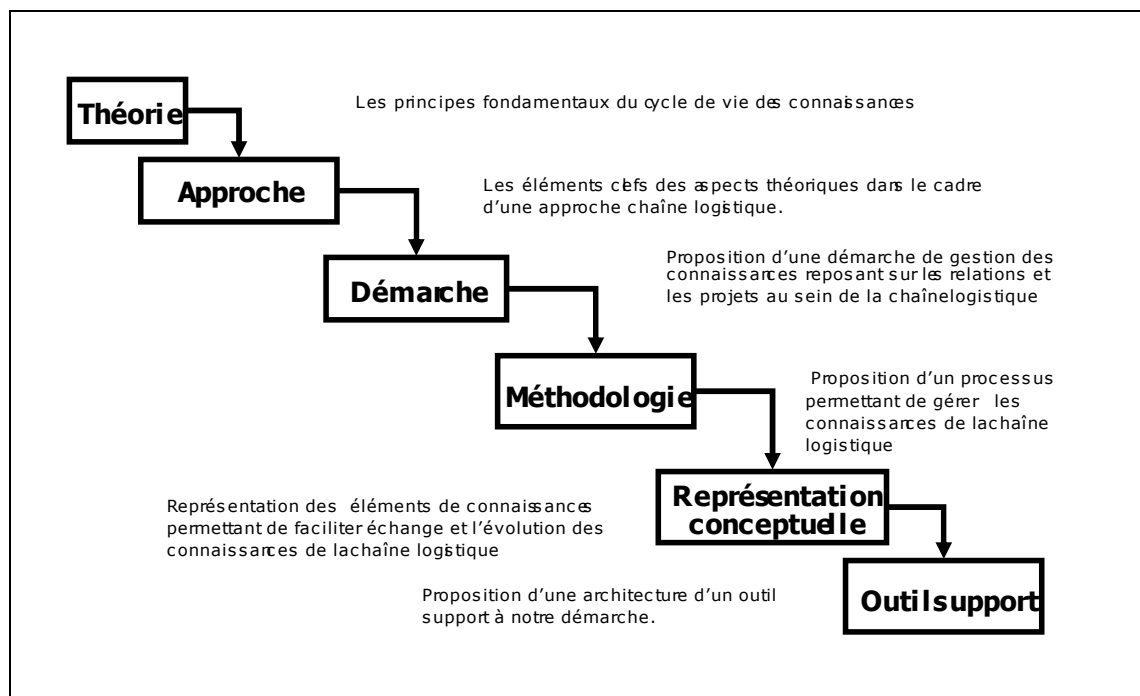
Théorie

Les principes fondamentaux du cycle de vie des connaissances

Approche

Les éléments clefs des aspects théoriques dans le cadre d'une approche chaîne logistique.

Démarche

Proposition d'une démarche de gestion des connaissances reposant sur les relations et les projets au sein de la chaînelogistique

Méthodologie

Proposition d'un processus permettant de gérer les connaissances de lachaîne logistique

Représentation conceptuelle

Représentation des éléments de connaissances permettant de faciliter échange et l'évolution des connaissances de lachaîne logistique

Proposition d'une architecture d'un outil support à notre démarche.

Outilsupport